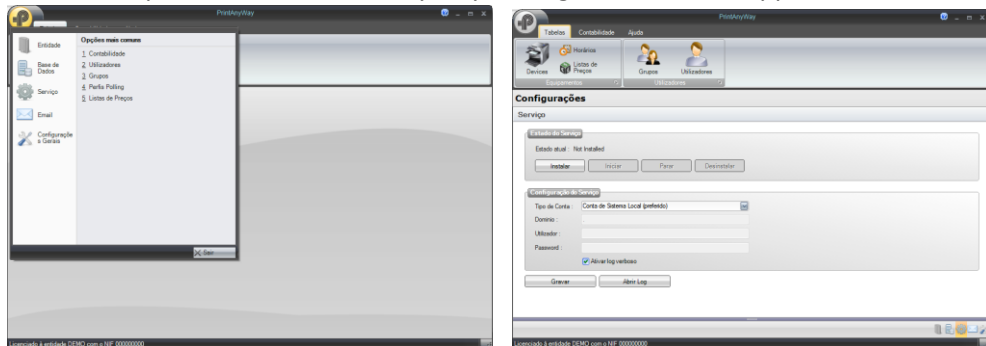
PrintAnyWay

Entidade
Base de Dados
Serviço
Email
Configurações Gerais

Opções mais comuns
1 Contabilidade
2 Utilizadores
3 Grupos
4 Perfis Polling
5 Listas de Preços

Sair

Licenciado à entidade DEMO com o NIF 000000000

PrintAnyWay

Tabelas Contabilidade Ajuda

Horários
Devices
Listas de Preços
Grupos
Utilizadores
Equipamentos
Utilizadores

Configurações

Serviço

Estado do Serviço
Estado atual : Not Installed
Instalar Iniciar Parar Desinstalar

Configuração do Serviço
Tipo de Conta : Conta de Sistema Local (preferido)
Domínio :
Utilizador :
Password :
Ativar log verboso

Gravar Abrir Log

Licenciado à entidade DEMO com o NIF 000000000